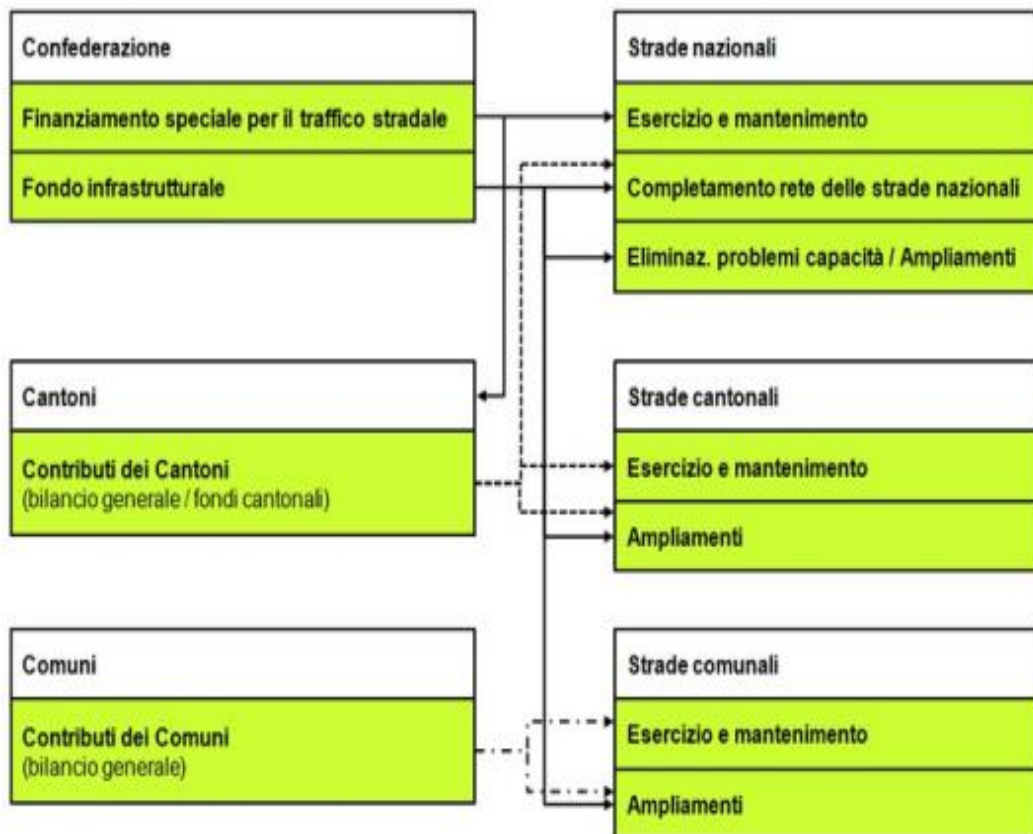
Confederazione

Finanziamento speciale per il traffico stradale

Fondo infrastrutturale

Strade nazionali

Esercizio e mantenimento

Completamento rete delle strade nazionali

Eliminaz. problemi capacità / Ampliamenti

Cantoni

Contributi dei Cantoni
(bilancio generale / fondi cantonali)

Strade cantonali

Esercizio e mantenimento

Ampliamenti

Comuni

Contributi dei Comuni
(bilancio generale)

Strade comunali

Esercizio e mantenimento

Ampliamenti